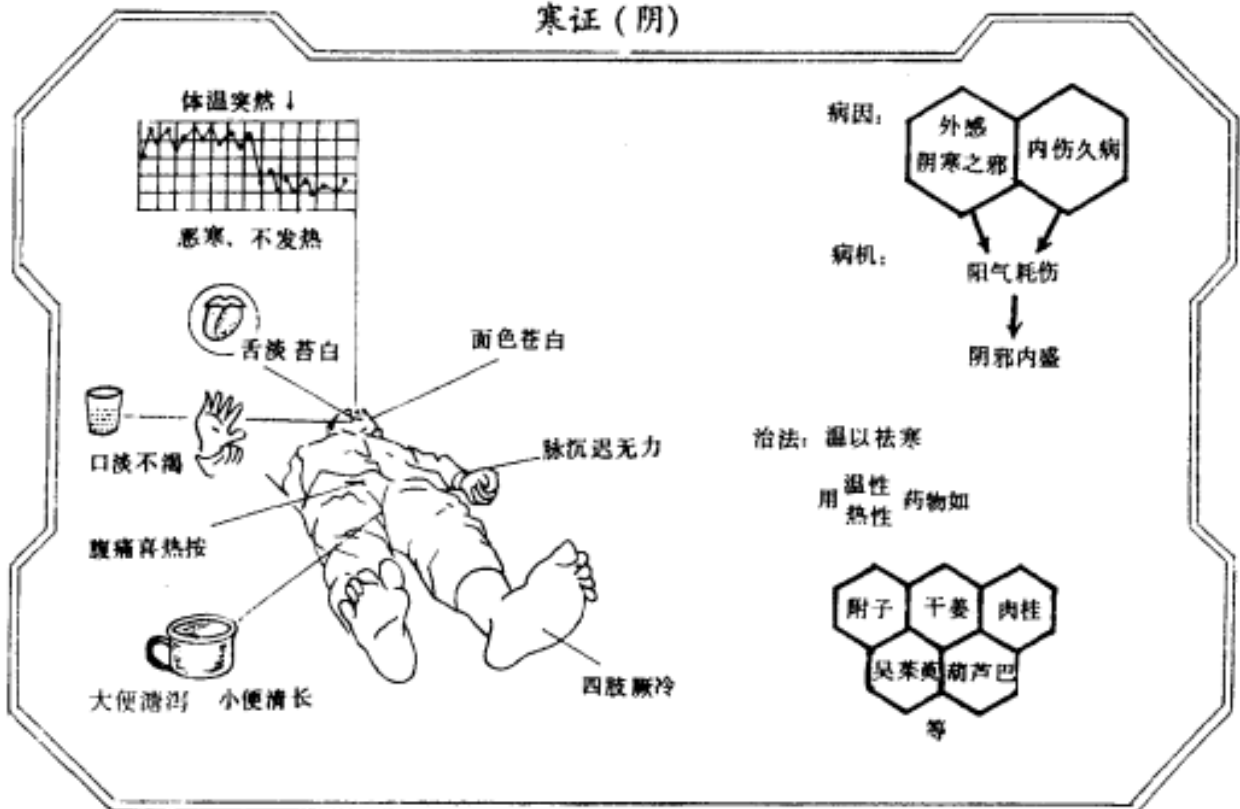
寒证（阴）

体温突然↓

恶寒、不发热

舌淡 苔白

面色苍白

口淡不渴

脉沉迟无力

腹痛喜热按

大便溏泻 小便清长

四肢厥冷

病因：外感阴寒之邪 内伤久病

病机：阳气耗伤

阴邪内盛

治法：温以祛寒

用温性热性药物如

附子 干姜 肉桂 吴茱萸 葫芦巴

等